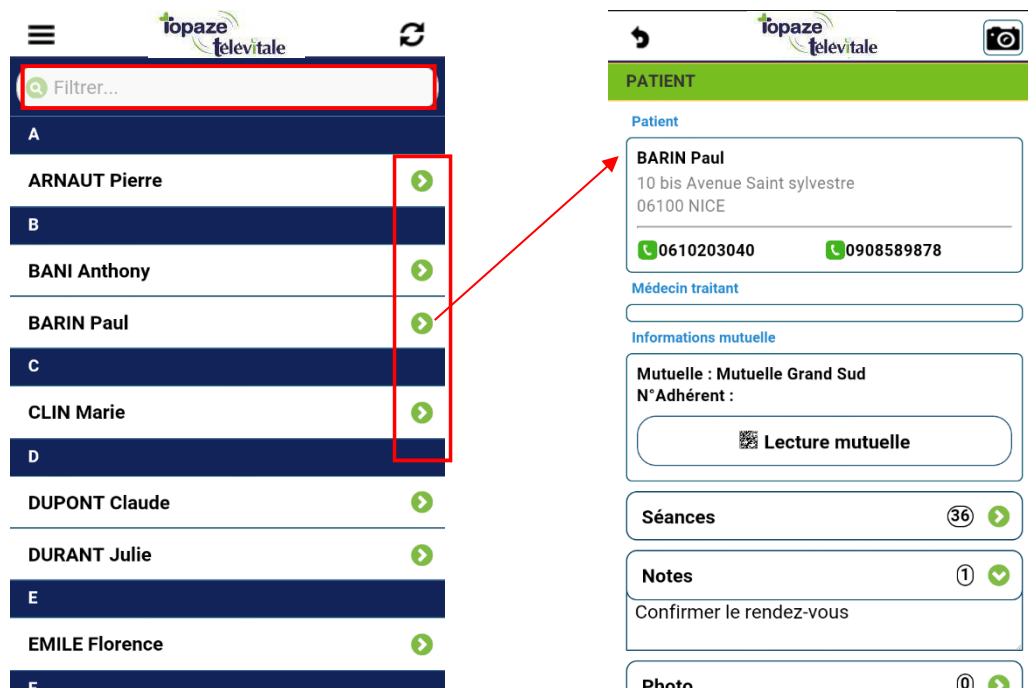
topaze televitale

Filtrer...

A

ARNAUT Pierre

B

BANI Anthony

BARIN Paul

C

CLIN Marie

D

DUPONT Claude

DURANT Julie

E

EMILE Florence

F

topaze televitale

PATIENT

Patient

BARIN Paul
10 bis Avenue Saint sylvestre
06100 NICE

0610203040 0908589878

Médecin traitant

Informations mutuelle

Mutuelle : Mutuelle Grand Sud
N°Adhérent :

Lecture mutuelle

Séances 36

Notes 1

Confirmer le rendez-vous

Photo 0